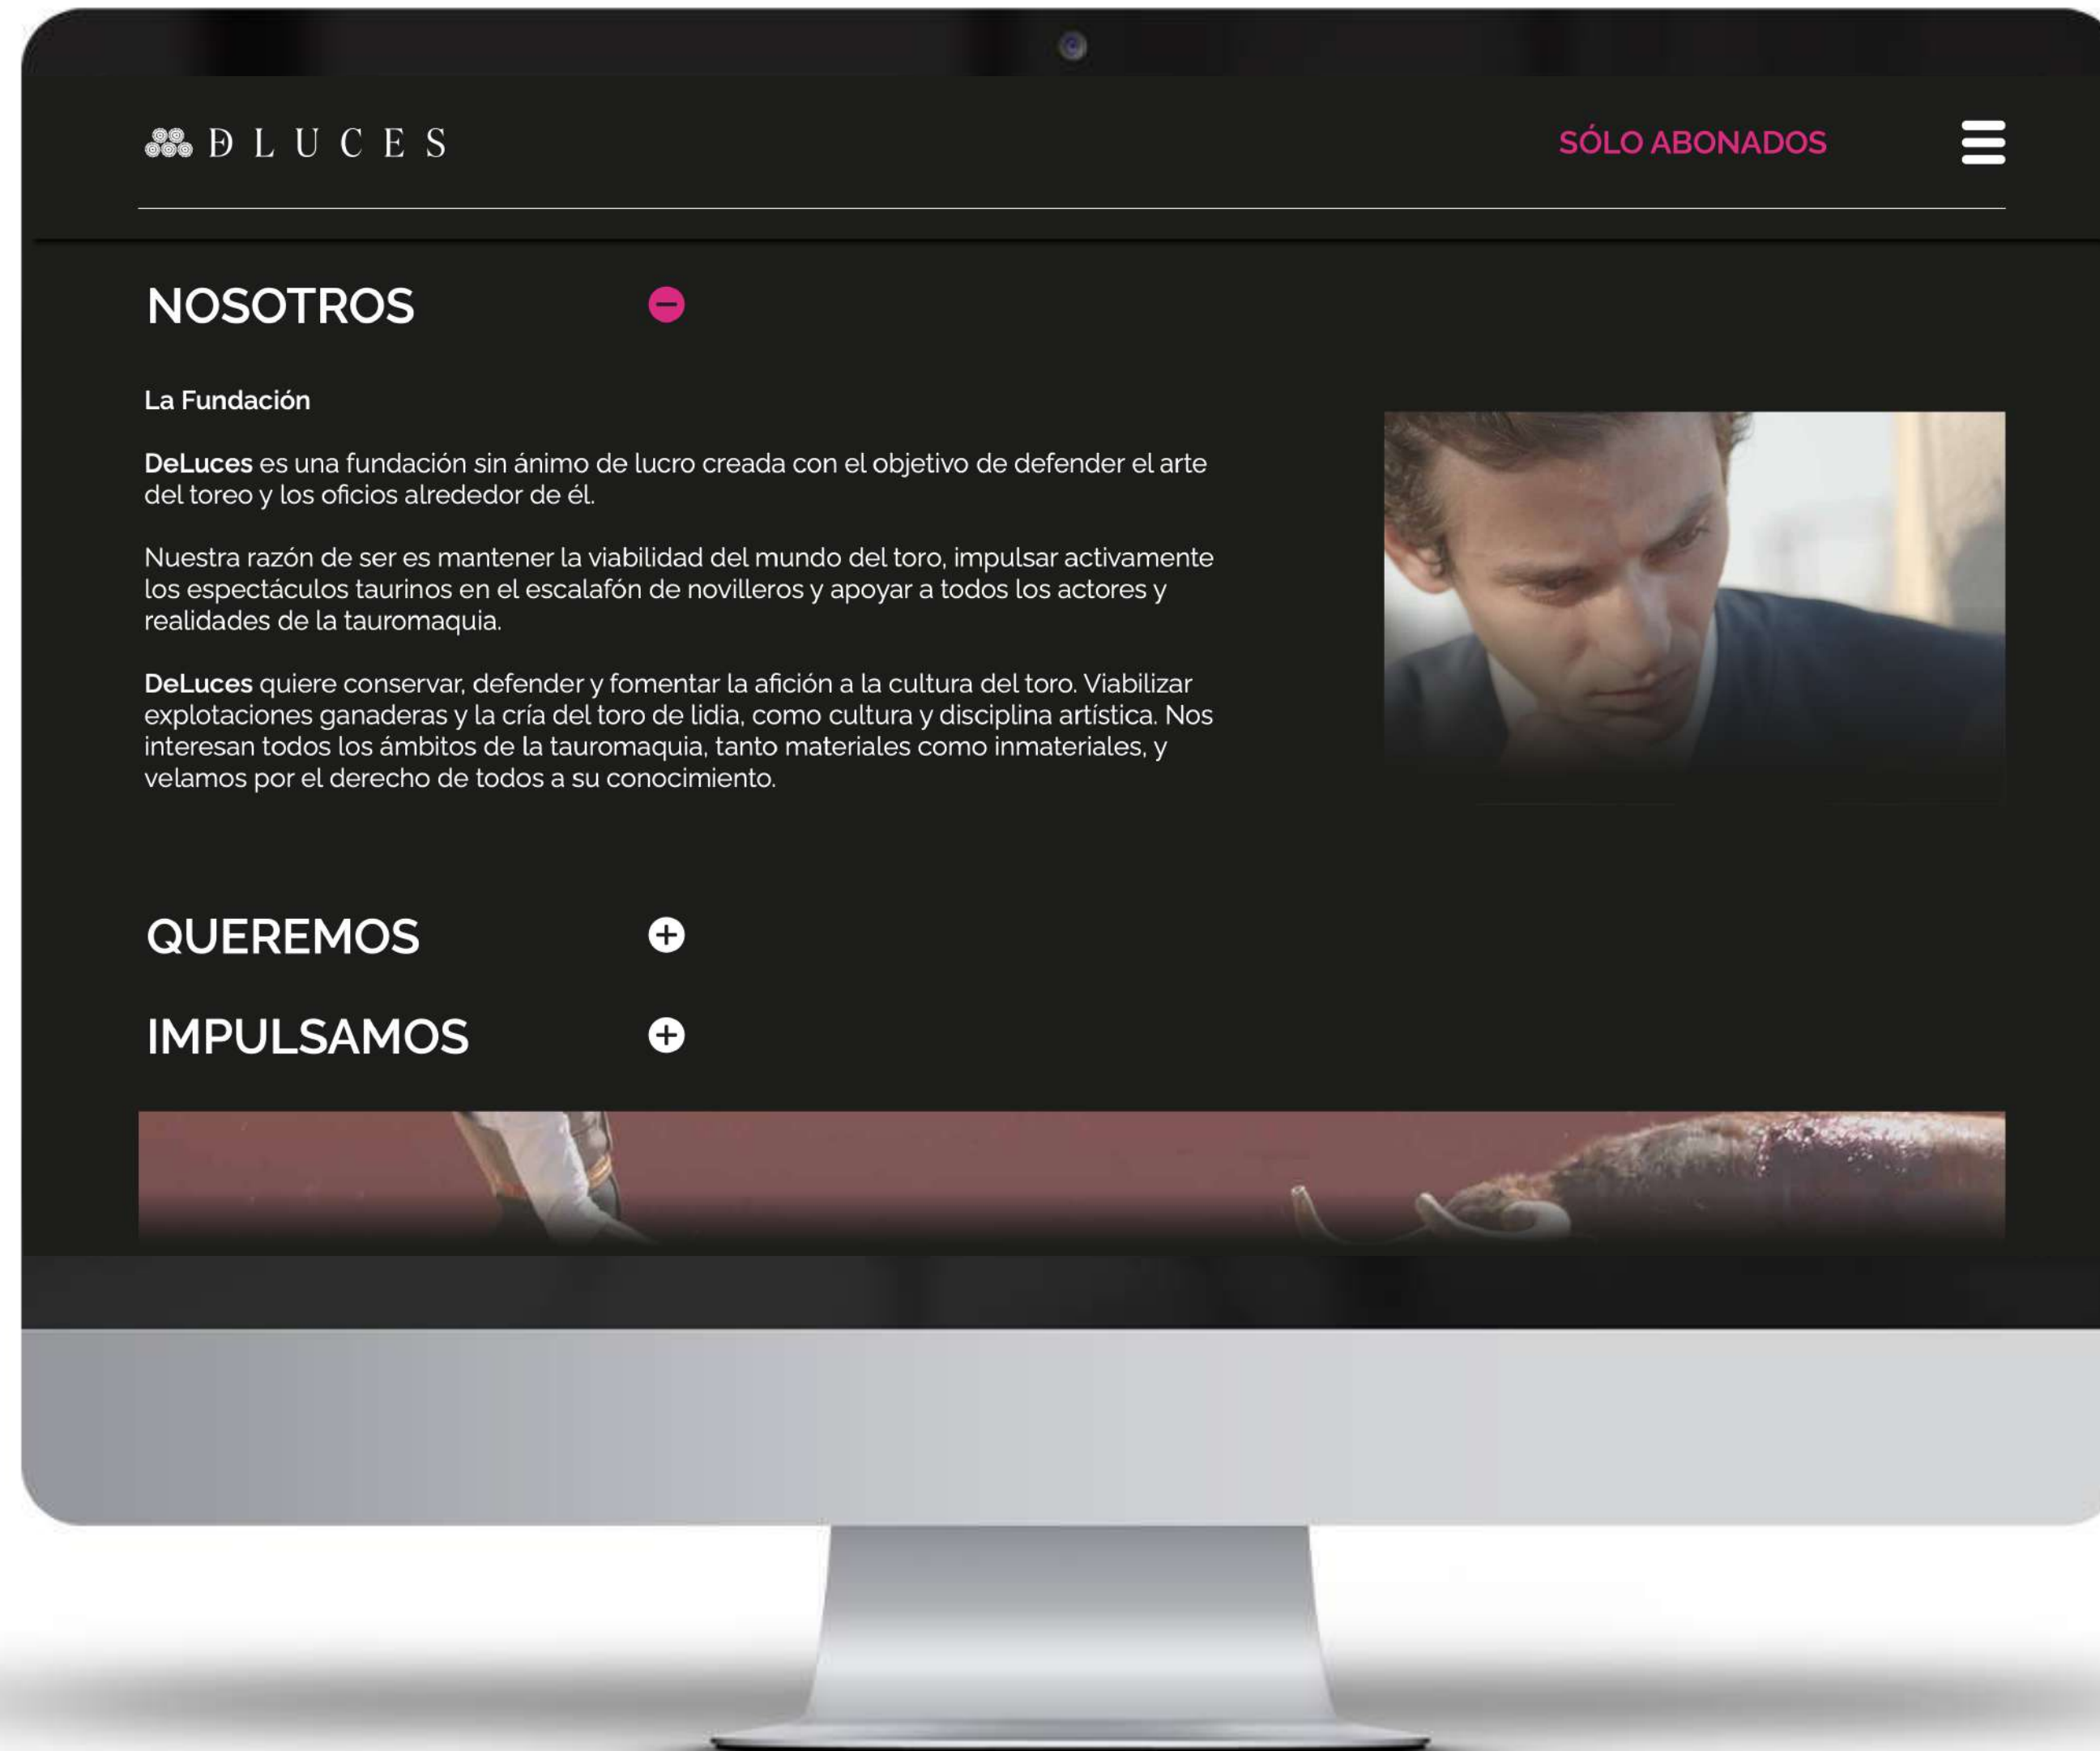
ĐLUCES

SÓLO ABONADOS

NOSOTROS

La Fundación

DeLuces es una fundación sin ánimo de lucro creada con el objetivo de defender el arte del toreo y los oficios alrededor de él.

Nuestra razón de ser es mantener la viabilidad del mundo del toro, impulsar activamente los espectáculos taurinos en el escalafón de novilleros y apoyar a todos los actores y realidades de la tauromaquia.

DeLuces quiere conservar, defender y fomentar la afición a la cultura del toro. Viabilizar explotaciones ganaderas y la cría del toro de lidia, como cultura y disciplina artística. Nos interesan todos los ámbitos de la tauromaquia, tanto materiales como inmateriales, y velamos por el derecho de todos a su conocimiento.

QUEREMOS

IMPULSAMOS